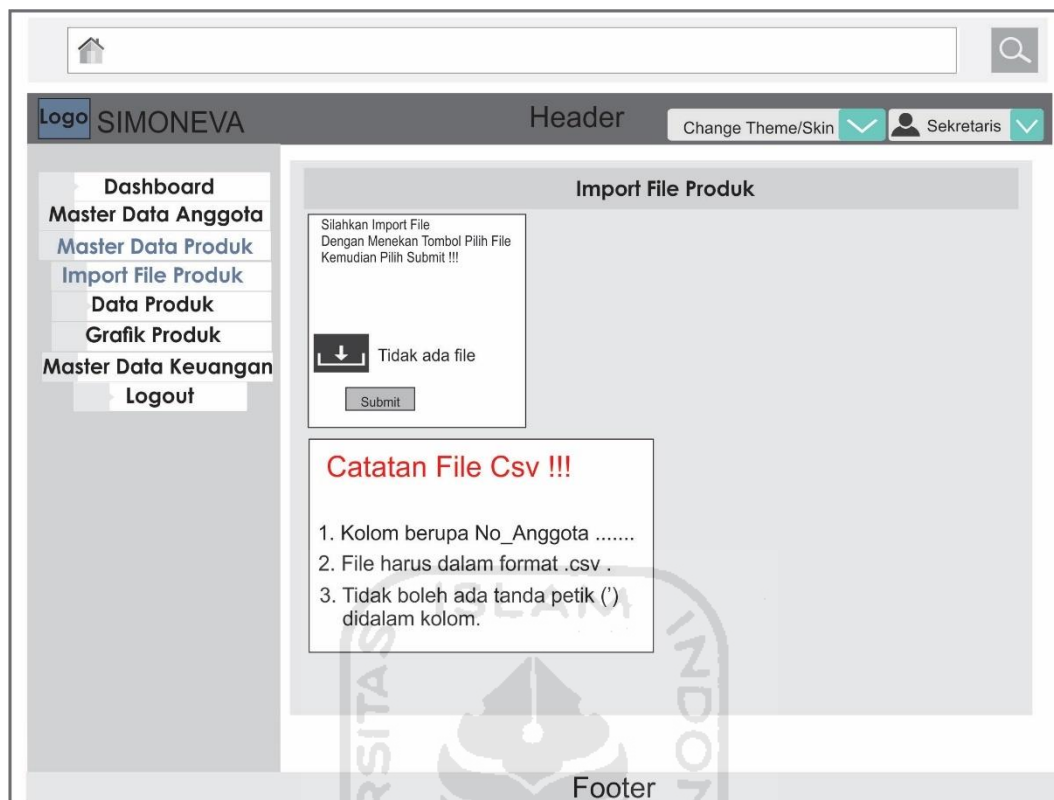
Logo SIMONEVA

Header

Change Theme/Skin

Sekretaris

Dashboard
Master Data Anggota
Master Data Produk
Import File Produk
Data Produk
Grafik Produk
Master Data Keuangan
Logout

Import File Produk

Silahkan Import File
Dengan Menekan Tombol Pilih File
Kemudian Pilih Submit !!!

Tidak ada file

Submit

Catatan File Csv !!!

1. Kolom berupa No_Anggota .......
2. File harus dalam format .csv .
3. Tidak boleh ada tanda petik (') didalam kolom.

ISLAM

Footer